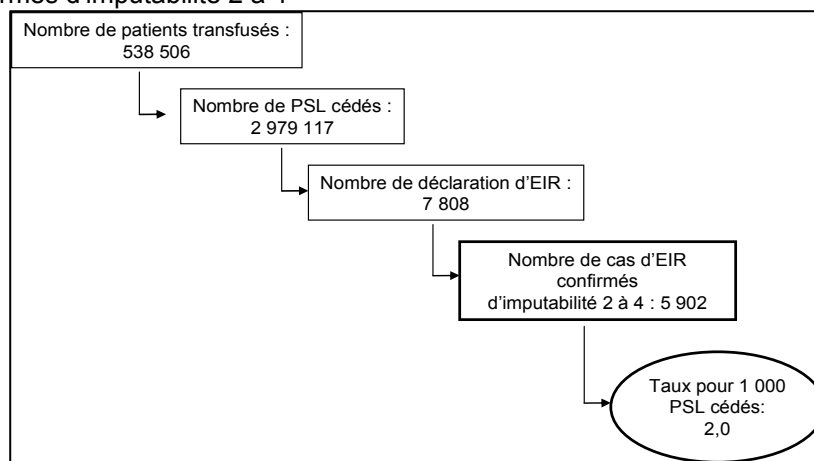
rmés d'imputabilité 2 à 4

Nombre de patients transfusés : 538 506

Nombre de PSL cédés : 2 979 117

Nombre de déclaration d'EIR : 7 808

Nombre de cas d'EIR confirmés d'imputabilité 2 à 4 : 5 902

Taux pour 1 000 PSL cédés: 2,0